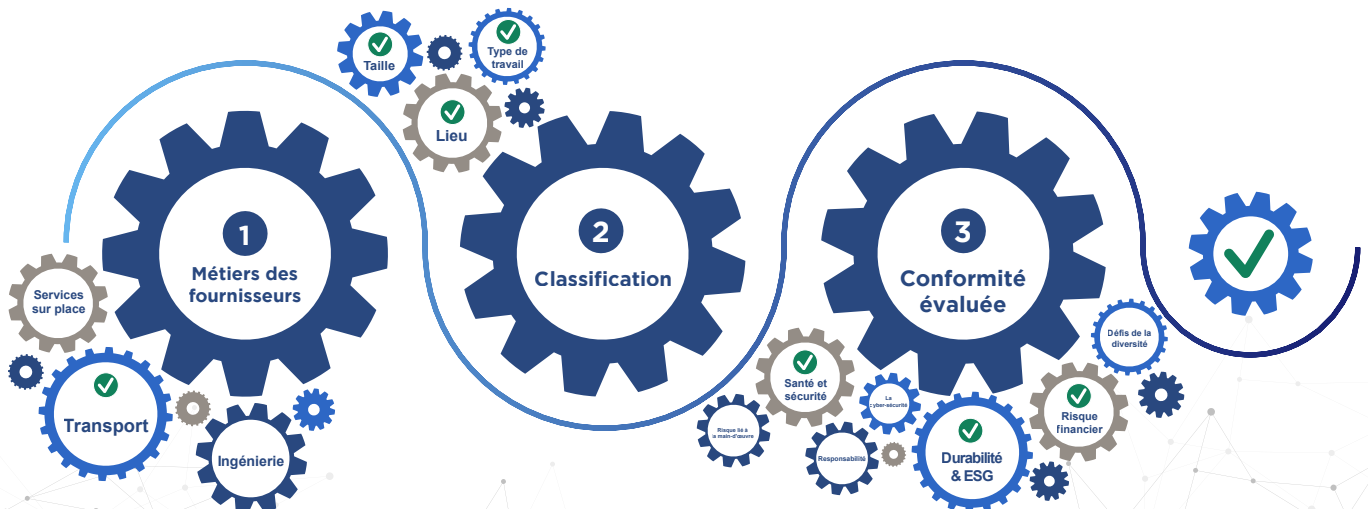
Taille

Type de travail

Lieu

1
Métiers des fournisseurs

Services sur place

Transport

Ingénierie

2
Classification

3
Conformité évaluée

Santé et sécurité

La cyber-sécurité

Défis de la diversité

Risque lié à la main-d'œuvre

Responsabilité

Durabilité & ESG

Risque financier